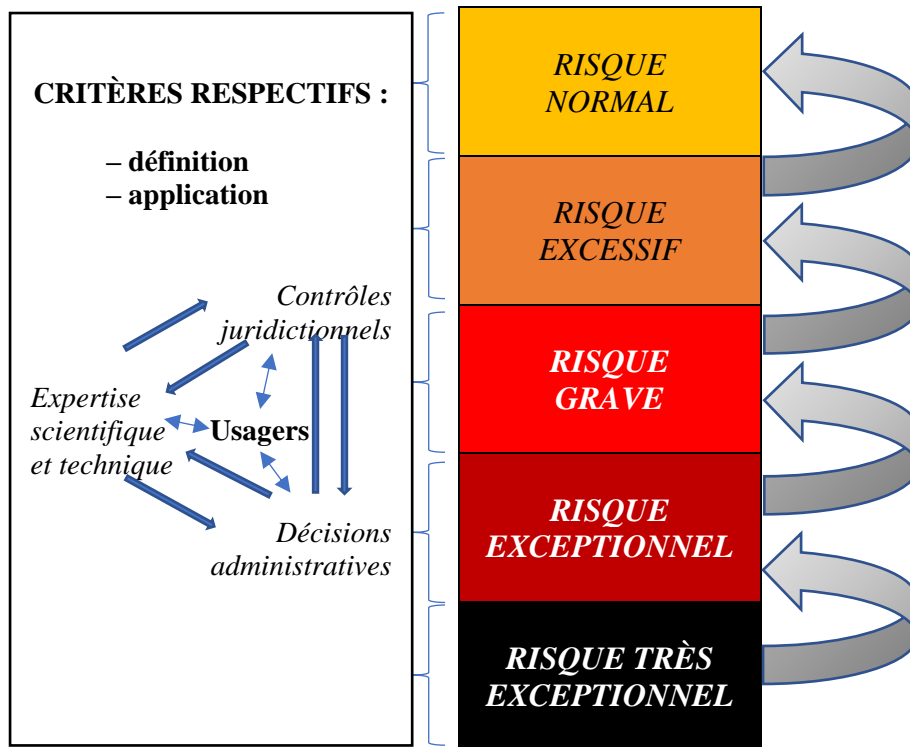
CRITÈRES RESPECTIFS :

– définition
– application

Contrôles juridictionnels

Expertise scientifique et technique

Usagers

Décisions administratives

RISQUE NORMAL

RISQUE EXCESSIF

RISQUE GRAVE

RISQUE EXCEPTIONNEL

RISQUE TRÈS EXCEPTIONNEL